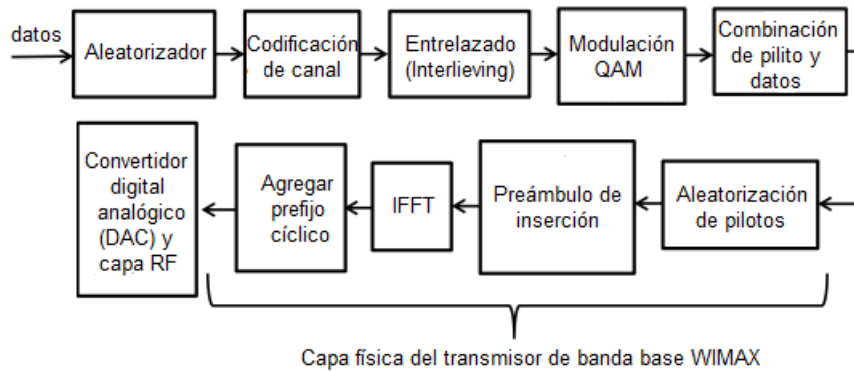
datos

Aleatorizador

Codificación de canal

Entrelazado (Interlieving)

Modulación QAM

Combinación de pilito y datos

Aleatorización de pilotos

Preámbulo de inserción

IFFT

Agregar prefijo cíclico

Convertidor digital analógico (DAC) y capa RF

Capa física del transmisor de banda base WIMAX